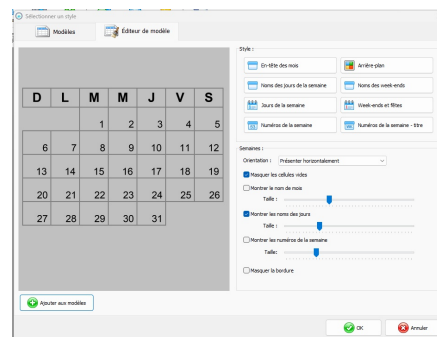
Sélectionner un style

Modèles
Éditeur de modèle

| D | L | M | M | J | V | S |
|---|---|---|---|---|---|---|
| | | 1 | 2 | 3 | 4 | 5 |
| 6 | 7 | 8 | 9 | 10 | 11 | 12 |
| 13 | 14 | 15 | 16 | 17 | 18 | 19 |
| 20 | 21 | 22 | 23 | 24 | 25 | 26 |
| 27 | 28 | 29 | 30 | 31 | | |

Style :
En-tête des mois
Arrière-plan
Noms des jours de la semaine
Noms des week-ends
Jours de la semaine
Week-ends et fêtes
Numéros de la semaine
Numéros de la semaine - titre

Semaines :
Orientation : Présenter horizontalement
Masquer les cellules vides
Montrer le nom de mois
Taille :
Montrer les noms des jours
Taille :
Montrer les numéros de la semaine
Taille:
Masquer la bordure

Ajouter aux modèles

OK
Annuler